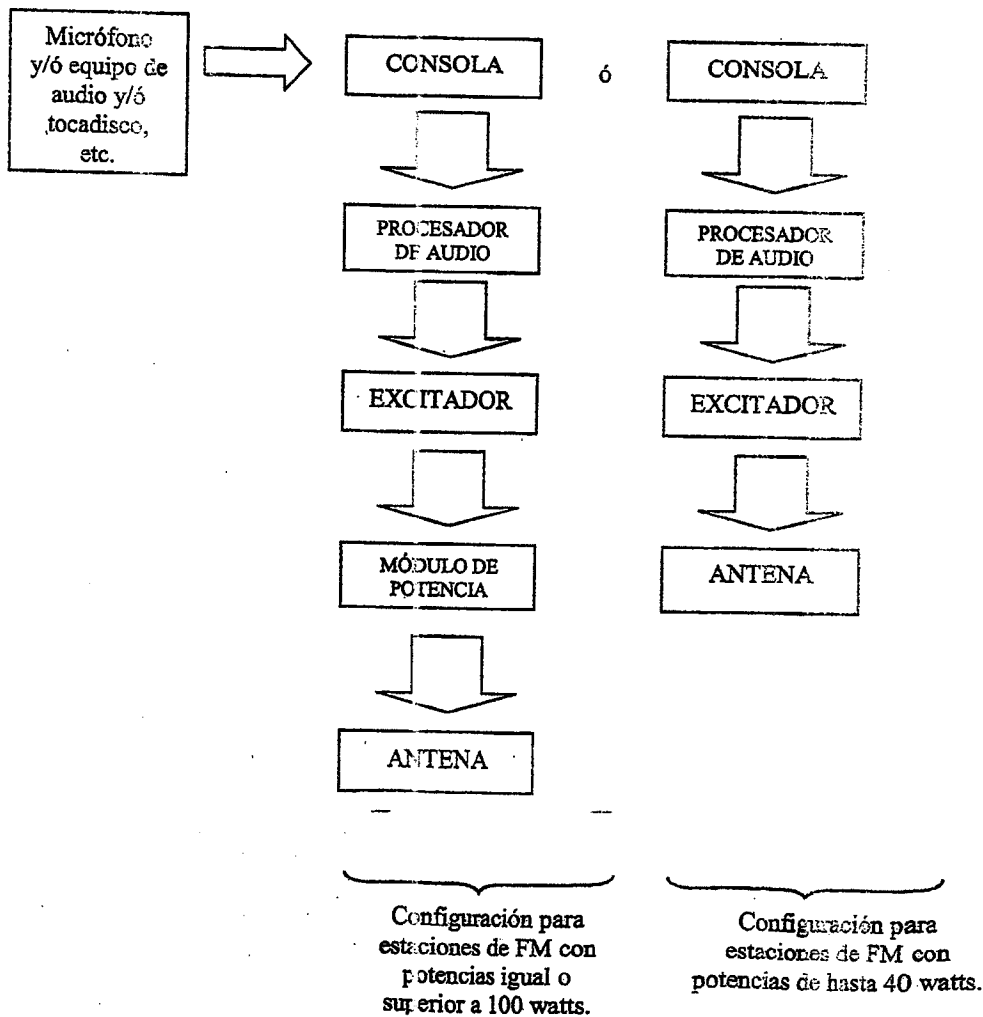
Micrófono y/ó equipo de audio y/ó tocadisco, etc.

CONSOLA

ó

CONSOLA

PROCESADOR DE AUDIO

PROCESADOR DE AUDIO

EXCITADOR

EXCITADOR

MÓDULO DE POTENCIA

ANTENA

ANTENA

Configuración para estaciones de FM con potencias igual o superior a 100 watts.

Configuración para estaciones de FM con potencias de hasta 40 watts.